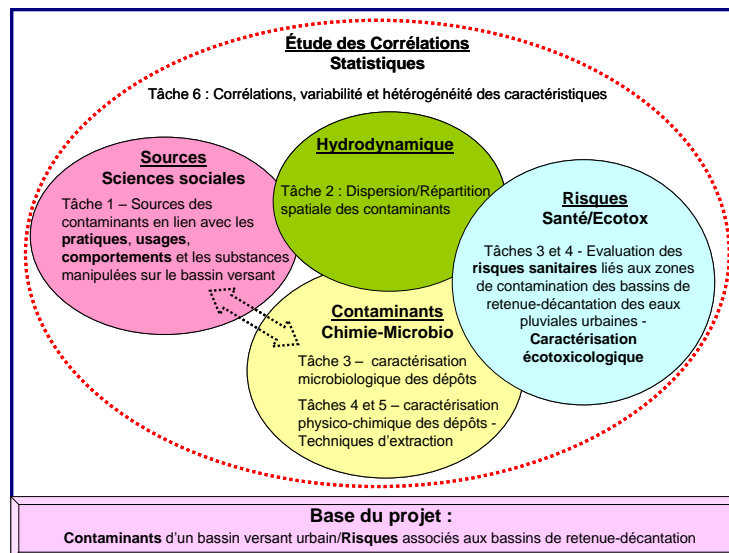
Étude des Corrélations
Statistiques

Tâche 6 : Corrélations, variabilité et hétérogénéité des caractéristiques

Sources
Sciences sociales

Tâche 1 – Sources des contaminants en lien avec les pratiques, usages, comportements et les substances manipulées sur le bassin versant

Hydrodynamique

Tâche 2 : Dispersion/Répartition spatiale des contaminants

Risques
Santé/Ecotox

Tâches 3 et 4 - Evaluation des risques sanitaires liés aux zones de contamination des bassins de retenue-décantation des eaux pluviales urbaines - Caractérisation écotoxicologique

Contaminants
Chimie-Microbio

Tâche 3 – caractérisation microbiologique des dépôts

Tâches 4 et 5 – caractérisation physico-chimique des dépôts - Techniques d'extraction

Base du projet :
Contaminants d'un bassin versant urbain/Risques associés aux bassins de retenue-décantation